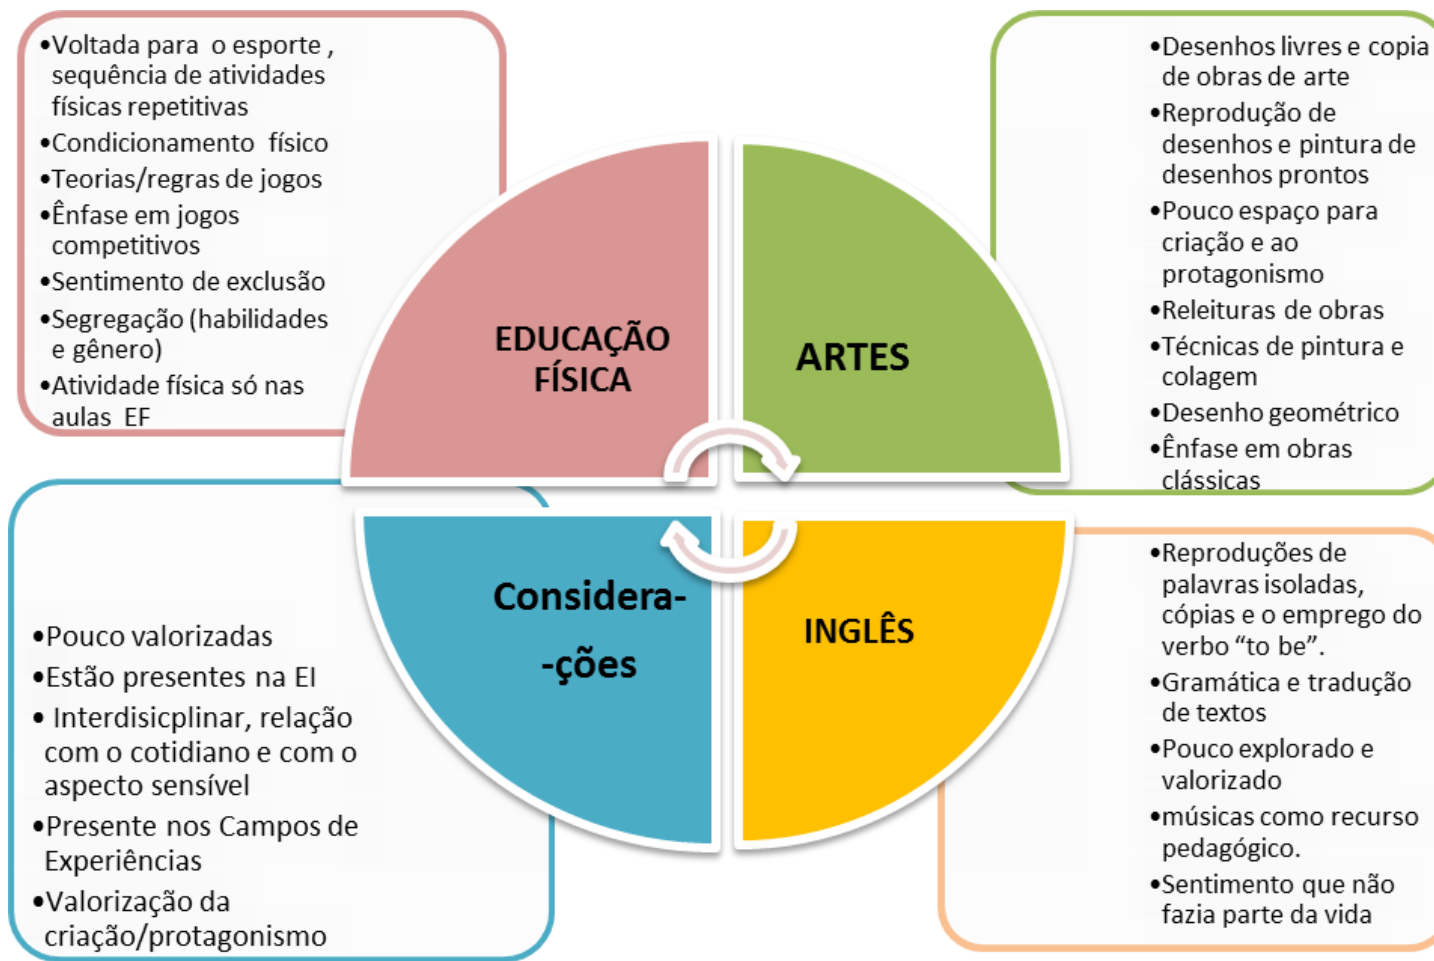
•Voltada para o esporte , sequência de atividades físicas repetitivas
•Condicionamento físico
•Teorias/regras de jogos
•Ênfase em jogos competitivos
•Sentimento de exclusão
•Segregação (habilidades e gênero)
•Atividade física só nas aulas EF

•Desenhos livres e copia de obras de arte
•Reprodução de desenhos e pintura de desenhos prontos
•Pouco espaço para criação e ao protagonismo
•Releituras de obras
•Técnicas de pintura e colagem
•Desenho geométrico
•Ênfase em obras clássicas

EDUCAÇÃO FÍSICA

ARTES

Considera- -ções

INGLÊS

•Pouco valorizadas
•Estão presentes na EI
• Interdisicplinar, relação com o cotidiano e com o aspecto sensível
•Presente nos Campos de Experiências
•Valorização da criação/protagonismo

•Reproduções de palavras isoladas, cópias e o emprego do verbo "to be".
•Gramática e tradução de textos
•Pouco explorado e valorizado
•músicas como recurso pedagógico.
•Sentimento que não fazia parte da vida